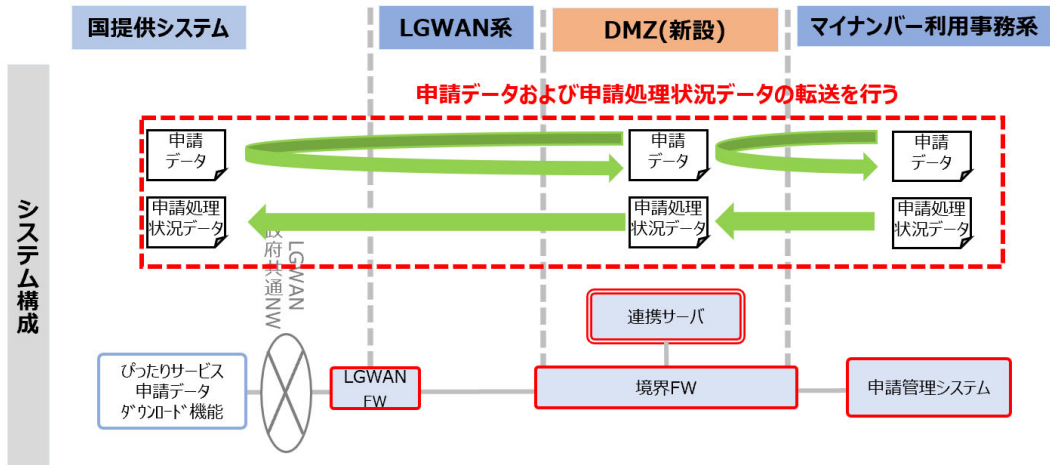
国提供システム

LGWAN系

DMZ(新設)

マイナンバー利用事務系

システム構成

申請データおよび申請処理状況データの転送を行う

申請データ

申請データ

申請データ

申請処理状況データ

申請処理状況データ

申請処理状況データ

LGWAN 政府共通NW

連携サーバ

ぴったりサービス申請データダウンロード機能

LGWAN FW

境界FW

申請管理システム